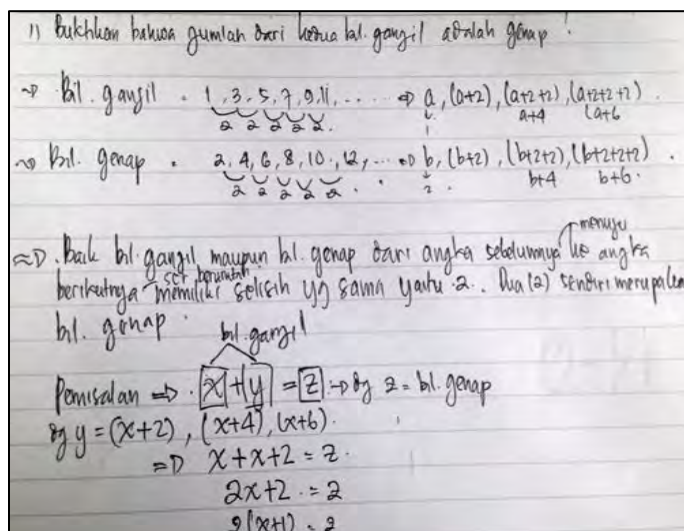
1) Buktikan bahwa jumlah dari kedua bil. ganjil adalah genap !

$\Rightarrow$ Bil. ganjil . 1, 3, 5, 7, 9, 11, ... $\Rightarrow$ a, (a+2), (a+2+2), (a+2+2+2).
2 2 2 2 2. 1 a+4 a+6

$\Rightarrow$ Bil. genap . 2, 4, 6, 8, 10, 12, ... $\Rightarrow$ b, (b+2), (b+2+2), (b+2+2+2).
2 2 2 2 2. 2. b+4 b+6.

$\Rightarrow$ Baik bil. ganjil maupun bil. genap dari angka sebelumnya menuju ke angka berikutnya set perurutan memiliki selisih yg sama yaitu 2. Dua (2) sendiri merupakan bil. genap.

bil. ganjil

Pemisalan $\Rightarrow$ $x + y = z$ $\Rightarrow$ dg z = bil. genap
dg $y = (x+2), (x+4), (x+6)$.
$\Rightarrow x + x + 2 = z$.
$2x + 2 = z$
$2(x+1) = z$